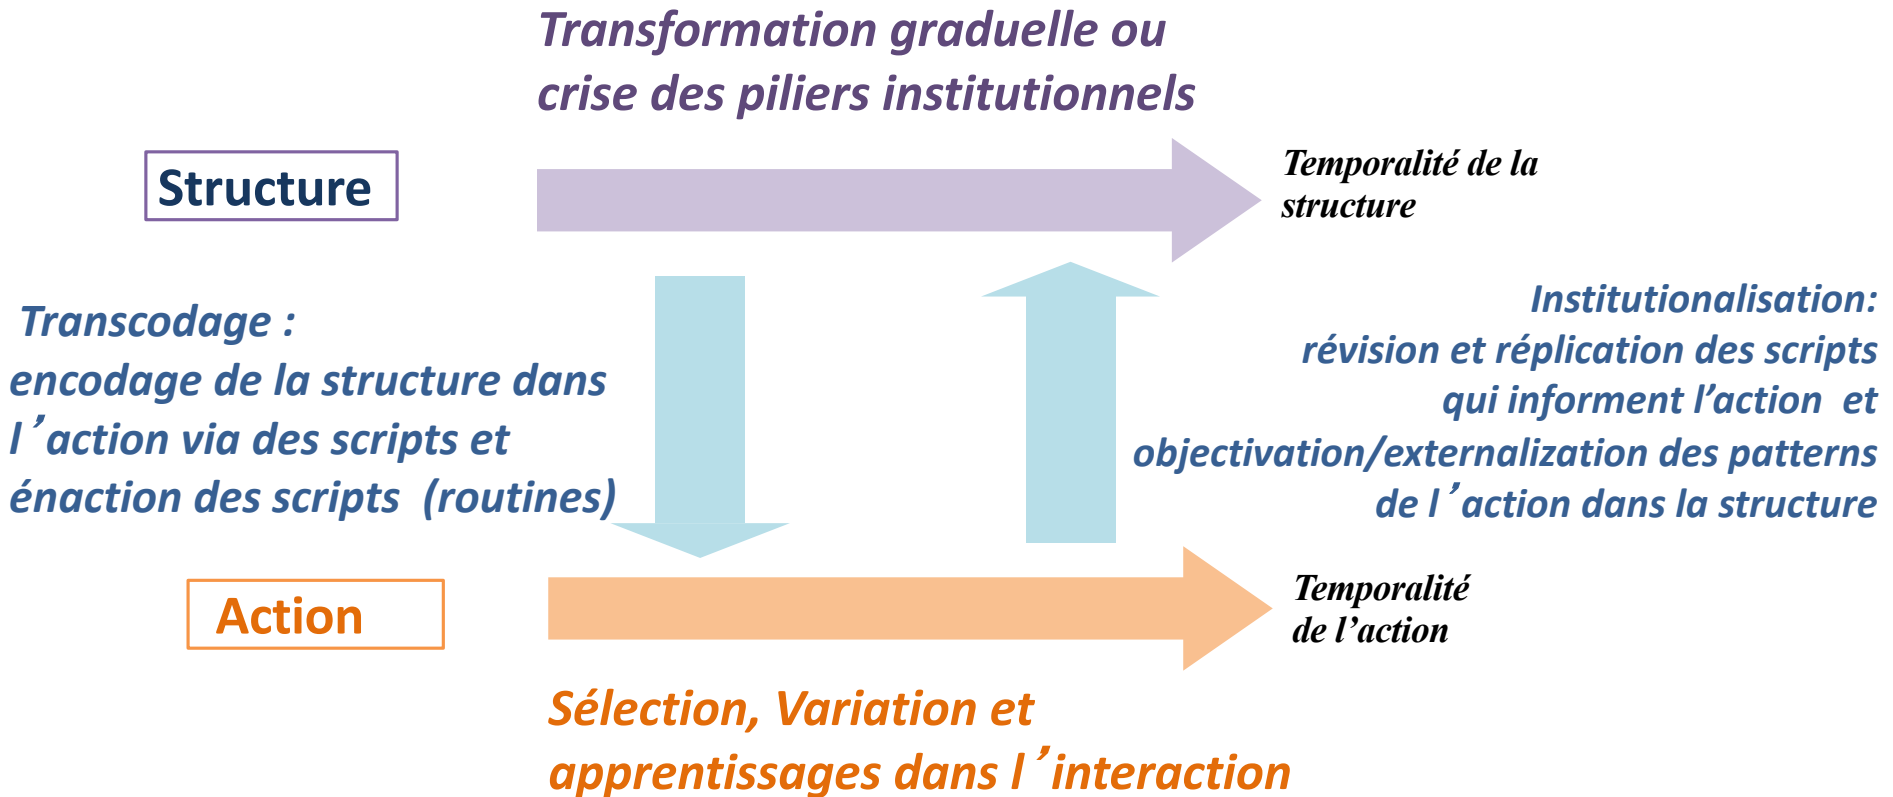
Transformation graduelle ou crise des piliers institutionnels

Structure

Temporalité de la structure

Transcodage : encodage de la structure dans l'action via des scripts et énaction des scripts (routines)

Institutionalisation: révision et réplication des scripts qui informent l'action et objectivation/externalization des patterns de l'action dans la structure

Action

Temporalité de l'action

Sélection, Variation et apprentissages dans l'interaction